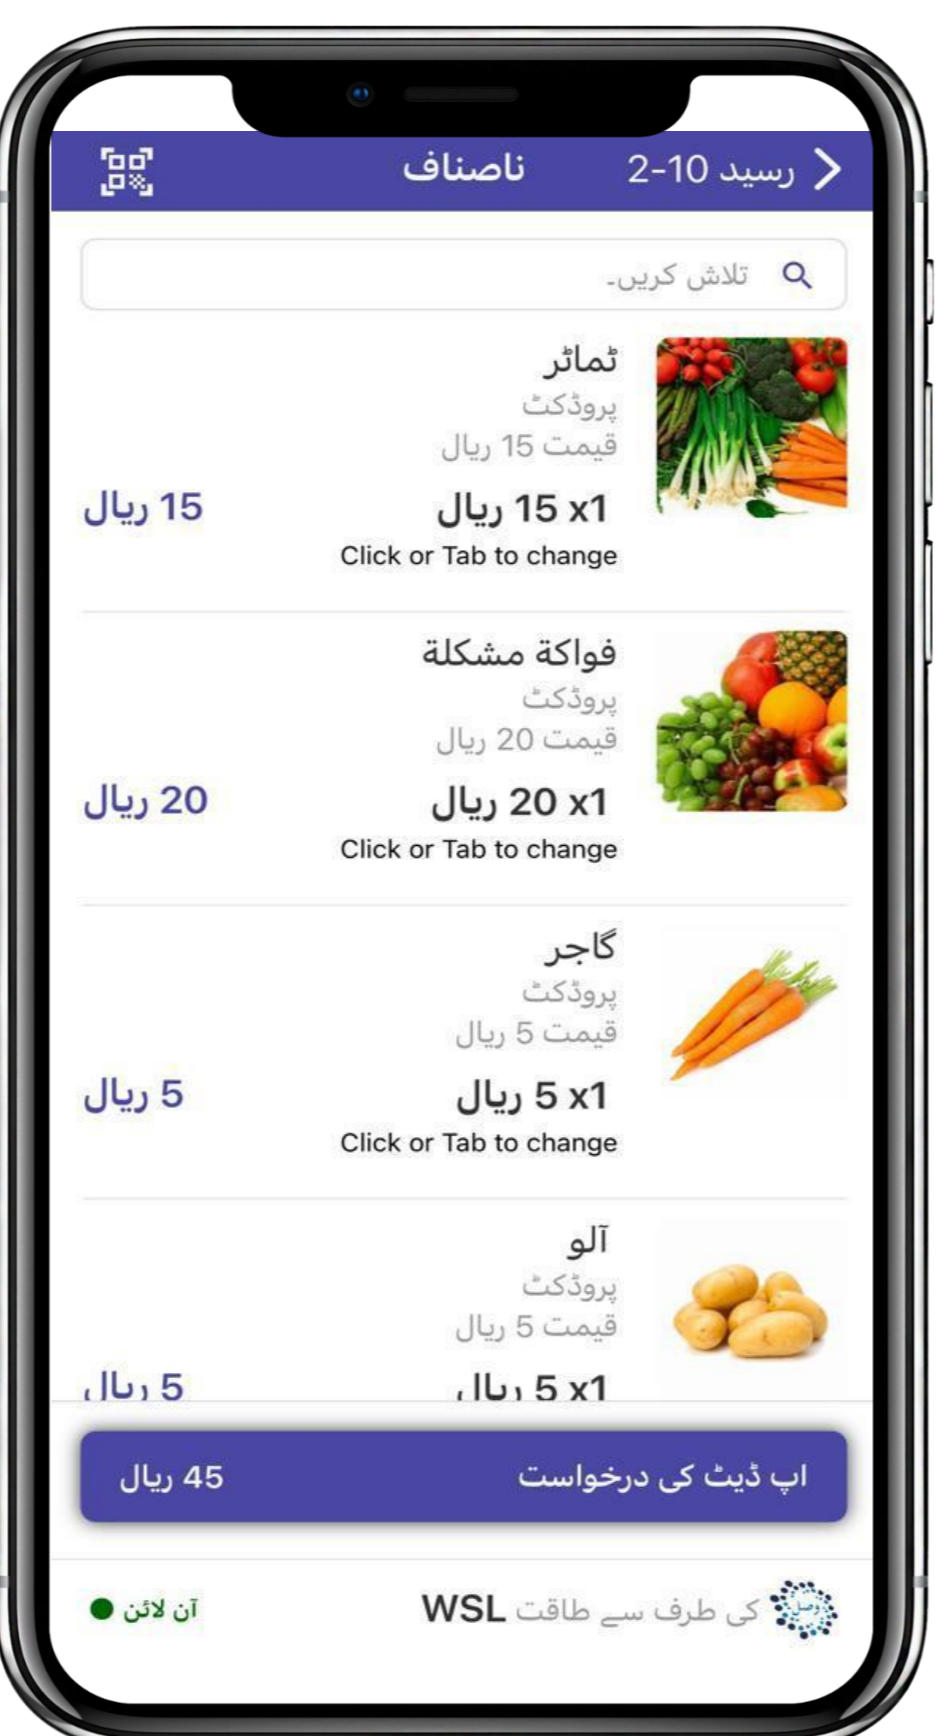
رسید 10-2 ناصناف

تلاش کریں۔

ٹماٹر
پروڈکٹ
قیمت 15 ریال
x1 15 ریال
Click or Tab to change
15 ریال

فواكة مشكلة
پروڈکٹ
قیمت 20 ریال
x1 20 ریال
Click or Tab to change
20 ریال

گاجر
پروڈکٹ
قیمت 5 ریال
x1 5 ریال
Click or Tab to change
5 ریال

آلو
پروڈکٹ
قیمت 5 ریال
x1 5 ریال
5 ریال

اپ ڈیٹ کی درخواست
45 ریال

WSL کی طرف سے طاقت
آن لائن